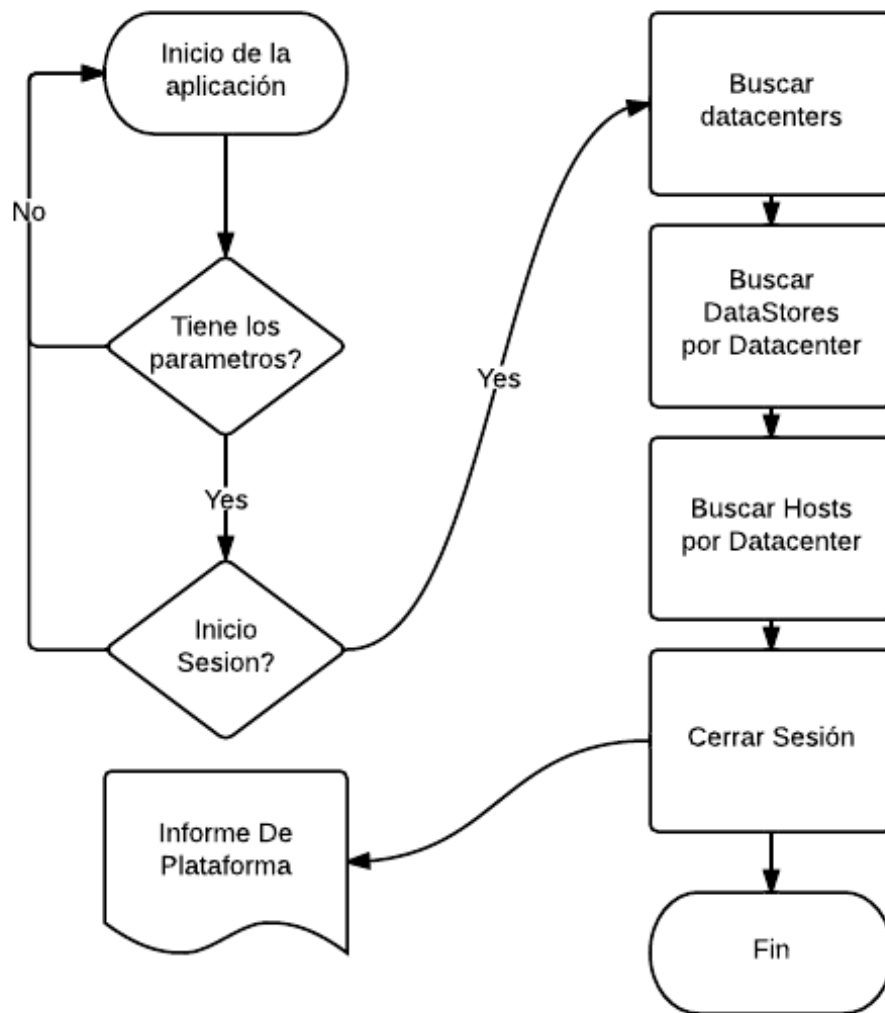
Inicio de la aplicación

No

Tiene los parametros?

Yes

Inicio Sesion?

Yes

Buscar datacenters

Buscar DataStores por Datacenter

Buscar Hosts por Datacenter

Cerrar Sesión

Informe De Plataforma

Fin